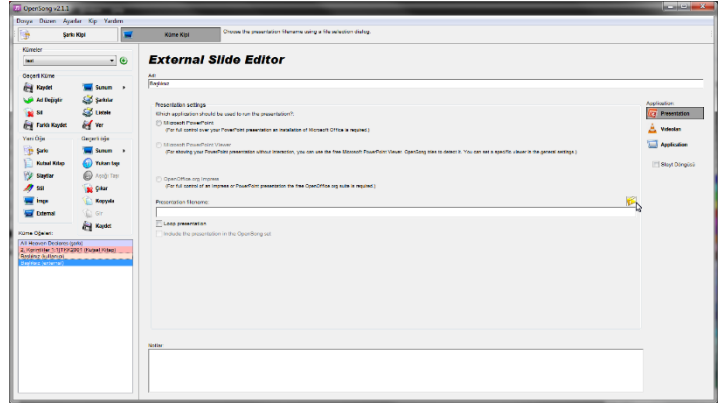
OpenSong v2.1.1

Dosya Düzen Ayarlar Kip Yardım

Şarkı Kipi

Küme Kipi

Choose the presentation filename using a file selection dialog.

Kümeler

test

Geçerli Küme

Kaydet

Sunum

Ad Değiştir

Şarkılar

Sil

Listele

Farklı Kaydet

Ver

Yeni Öğe

Geçerli öğe

Şarkı

Sunum

Kutsal Kitap

Yukarı taşı

Slaytlar

Aşağı Taşı

Sil

Çıkar

İmge

Kopyala

External

Git

Kaydet

Küme Öğeleri:

All Heaven Declares (şarkı)

2. Korintliler 1:1[1KR2001] (Kutsal Kitap)

Başlangıç (kullanıcı)

Başlangıç (external)

External Slide Editor

Ad:

Başlangıç

Presentation settings

Which application should be used to run the presentation?

Microsoft PowerPoint

(For full control over your PowerPoint presentation an installation of Microsoft Office is required.)

Microsoft PowerPoint Viewer

(For showing your PowerPoint presentation without interaction, you can use the free Microsoft PowerPoint Viewer. OpenSong tries to detect it. You can set a specific viewer in the general settings.)

OpenOffice.org Impress

(For full control of an Impress or PowerPoint presentation the free OpenOffice.org suite is required.)

Presentation filename:

Loop presentation

Include the presentation in the OpenSong set

Notlar

Application:

Presentation

Videolan

Application

Slayt Döngüsü